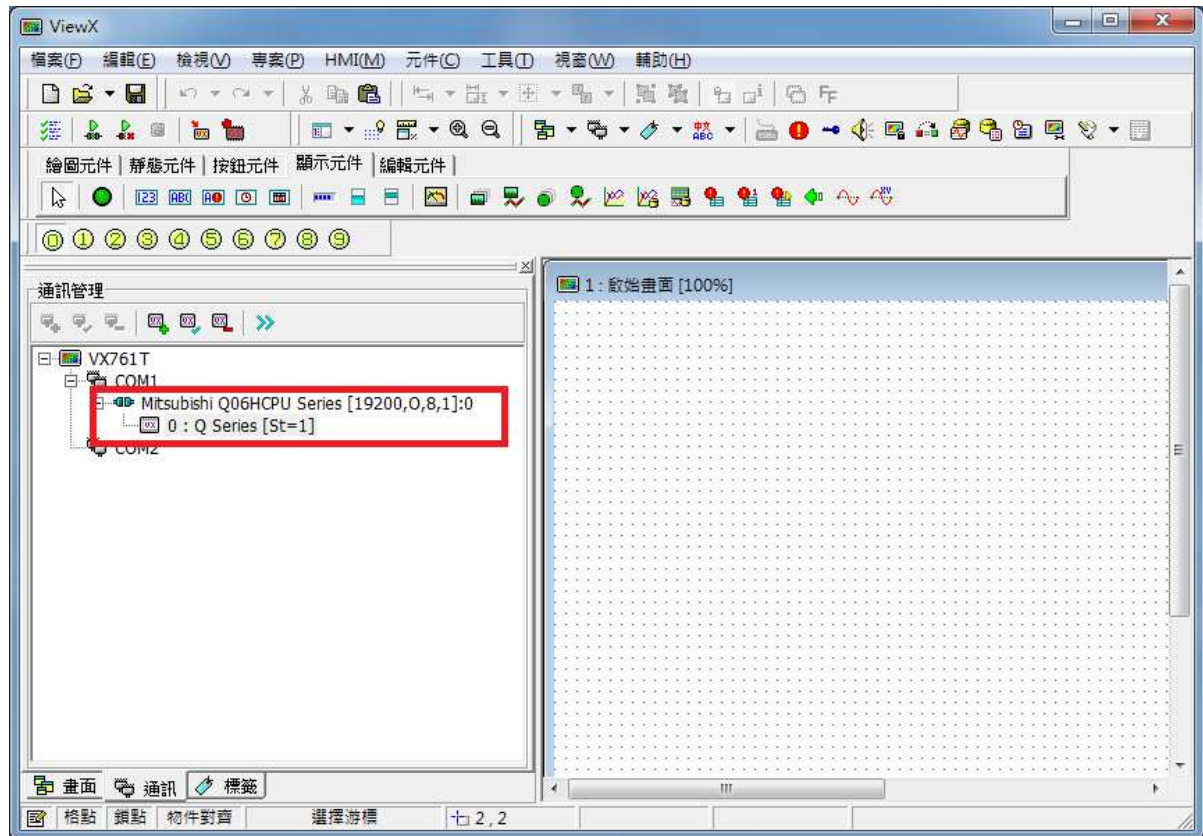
ViewX

檔案(F) 編輯(E) 檢視(V) 專案(P) HMI(M) 元件(C) 工具(T) 視窗(W) 輔助(H)

繪圖元件 | 靜態元件 | 按鈕元件 | 顯示元件 | 編輯元件

123 ABC

⓪ ① ② ③ ④ ⑤ ⑥ ⑦ ⑧ ⑨

通訊管理

VX761T
COM1
Mitsubishi Q06HCPU Series [19200,O,8,1]:0
0 : Q Series [St=1]
COM2

1 : 啟始畫面 [100%]

畫面 通訊 標籤

格點 鎖點 物件對齊 選擇游標 2 , 2